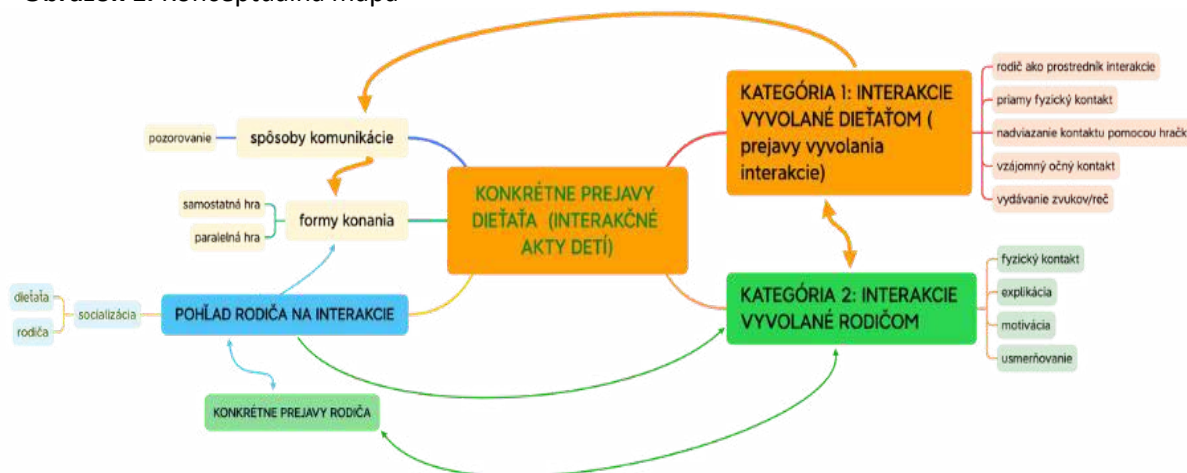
Obrázok 2. Konceptuálna mapa

pozorovanie

spôsoby komunikácie

samostatná hra

paralelná hra

formy konania

dieťaťa

rodiča

socializácia

POHĽAD RODIČA NA INTERAKCIE

KONKRÉTNE PREJAVY RODIČA

KONKRÉTNE PREJAVY DIEŤAŤA (INTERAKČNÉ AKTY DETÍ)

KATEGÓRIA 1: INTERAKCIE VYVOLANÉ DIEŤAŤOM ( prejavy vyvolania interakcie)

rodič ako prostredník interakcie

priamy fyzický kontakt

nadviazanie kontaktu pomocou hračk

vzájomný očný kontakt

vydávanie zvukov/reč

KATEGÓRIA 2: INTERAKCIE VYVOLANÉ RODIČOM

fyzický kontakt

explikácia

motivácia

usmerňovanie